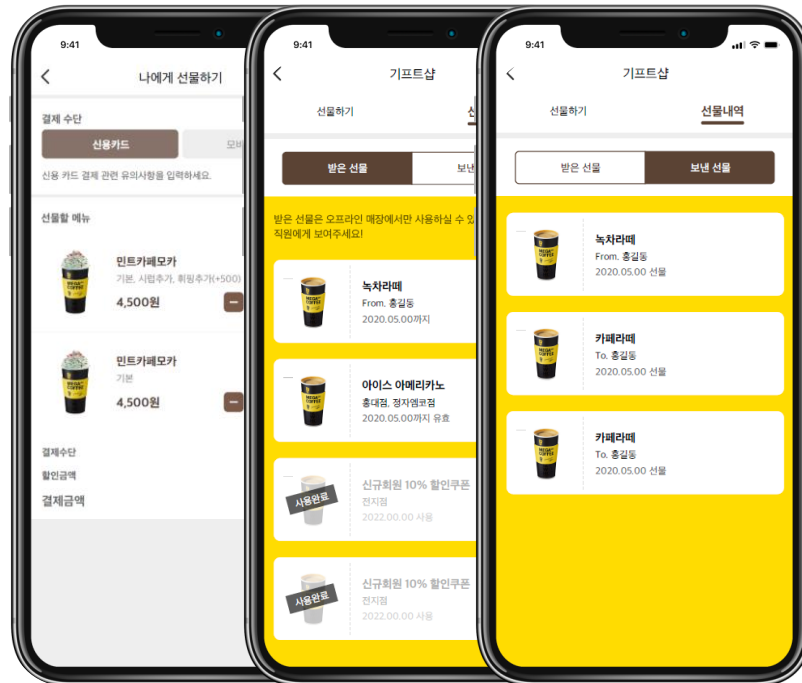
9:41

나에게 선물하기

결제 수단

신용카드

모바

신용 카드 결제 관련 유의사항을 입력하세요.

선물할 메뉴

민트카페모카

기본, 시럽추가, 휘핑추가(+500)

4,500원

민트카페모카

기본

4,500원

결제수단

할인금액

결제금액

9:41

기프트샵

선물하기

선

받은 선물

보낸

받은 선물은 오프라인 매장에서만 사용하실 수 있 직원에게 보여주세요!

녹차라떼

From. 홍길동

2020.05.00까지

아이스 아메리카노

홍대점, 정자엠코점

2020.05.00까지 유효

사용완료

신규회원 10% 할인쿠폰

전지점

2022.00.00 사용

사용완료

신규회원 10% 할인쿠폰

전지점

2022.00.00 사용

9:41

기프트샵

선물하기

선물내역

받은 선물

보낸 선물

녹차라떼

From. 홍길동

2020.05.00 선물

카페라떼

To. 홍길동

2020.05.00 선물

카페라떼

To. 홍길동

2020.05.00 선물